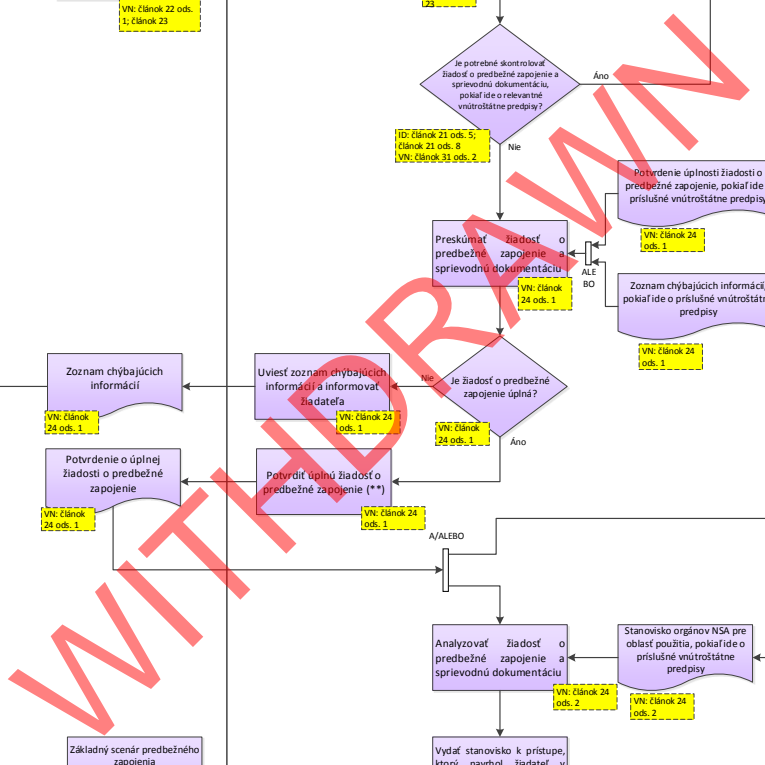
VN: článok 22 ods. 1; článok 23

23

Je potrebné skontrolovať žiadosť o predbežné zapojenie a sprievodnú dokumentáciu, pokiaľ ide o relevantné vnútroštátne predpisy?

Áno

ID: článok 21 ods. 5; článok 21 ods. 8
VN: článok 31 ods. 2

Nie

Potvrdenie úplnosti žiadosti o predbežné zapojenie, pokiaľ ide o príslušné vnútroštátne predpisy

VN: článok 24 ods. 1

Preskúmať žiadosť o predbežné zapojenie a sprievodnú dokumentáciu

ALEBO

VN: článok 24 ods. 1

Zoznam chýbajúcich informácií, pokiaľ ide o príslušné vnútroštátne predpisy

VN: článok 24 ods. 1

Zoznam chýbajúcich informácií

VN: článok 24 ods. 1

Uviesť zoznam chýbajúcich informácií a informovať žiadateľa

VN: článok 24 ods. 1

Nie

Je žiadosť o predbežné zapojenie úplná?

VN: článok 24 ods. 1

Áno

Potvrdenie o úplnej žiadosti o predbežné zapojenie

VN: článok 24 ods. 1

Potvrdiť úplnú žiadosť o predbežné zapojenie (**)

VN: článok 24 ods. 1

A/ALEBO

Analyzovať žiadosť o predbežné zapojenie a sprievodnú dokumentáciu

VN: článok 24 ods. 2

Stanovisko orgánov NSA pre oblasť použitia, pokiaľ ide o príslušné vnútroštátne predpisy

VN: článok 24 ods. 2

Základný scenár predbežného zapojenia

Vydať stanovisko k prístupe, ktorý navrhol žiadateľ v

WITHDRAWN